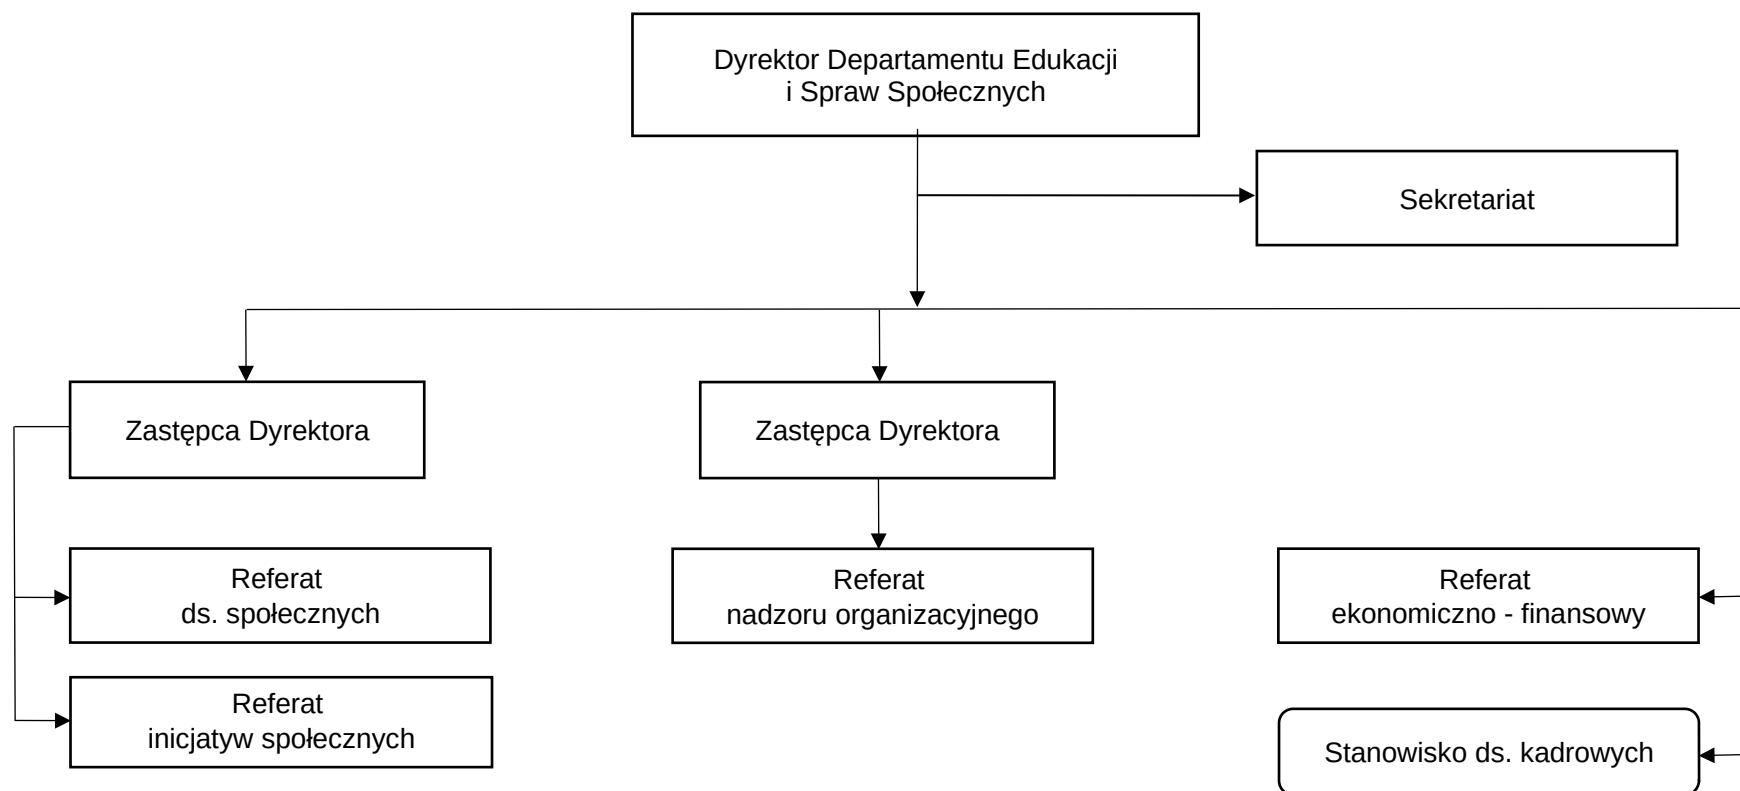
Dyrektor Departamentu Edukacji i Spraw Społecznych

Sekretariat

Zastępca Dyrektora

Zastępca Dyrektora

Referat ds. społecznych

Referat inicjatyw społecznych

Referat nadzoru organizacyjnego

Referat ekonomiczno - finansowy

Stanowisko ds. kadrowych